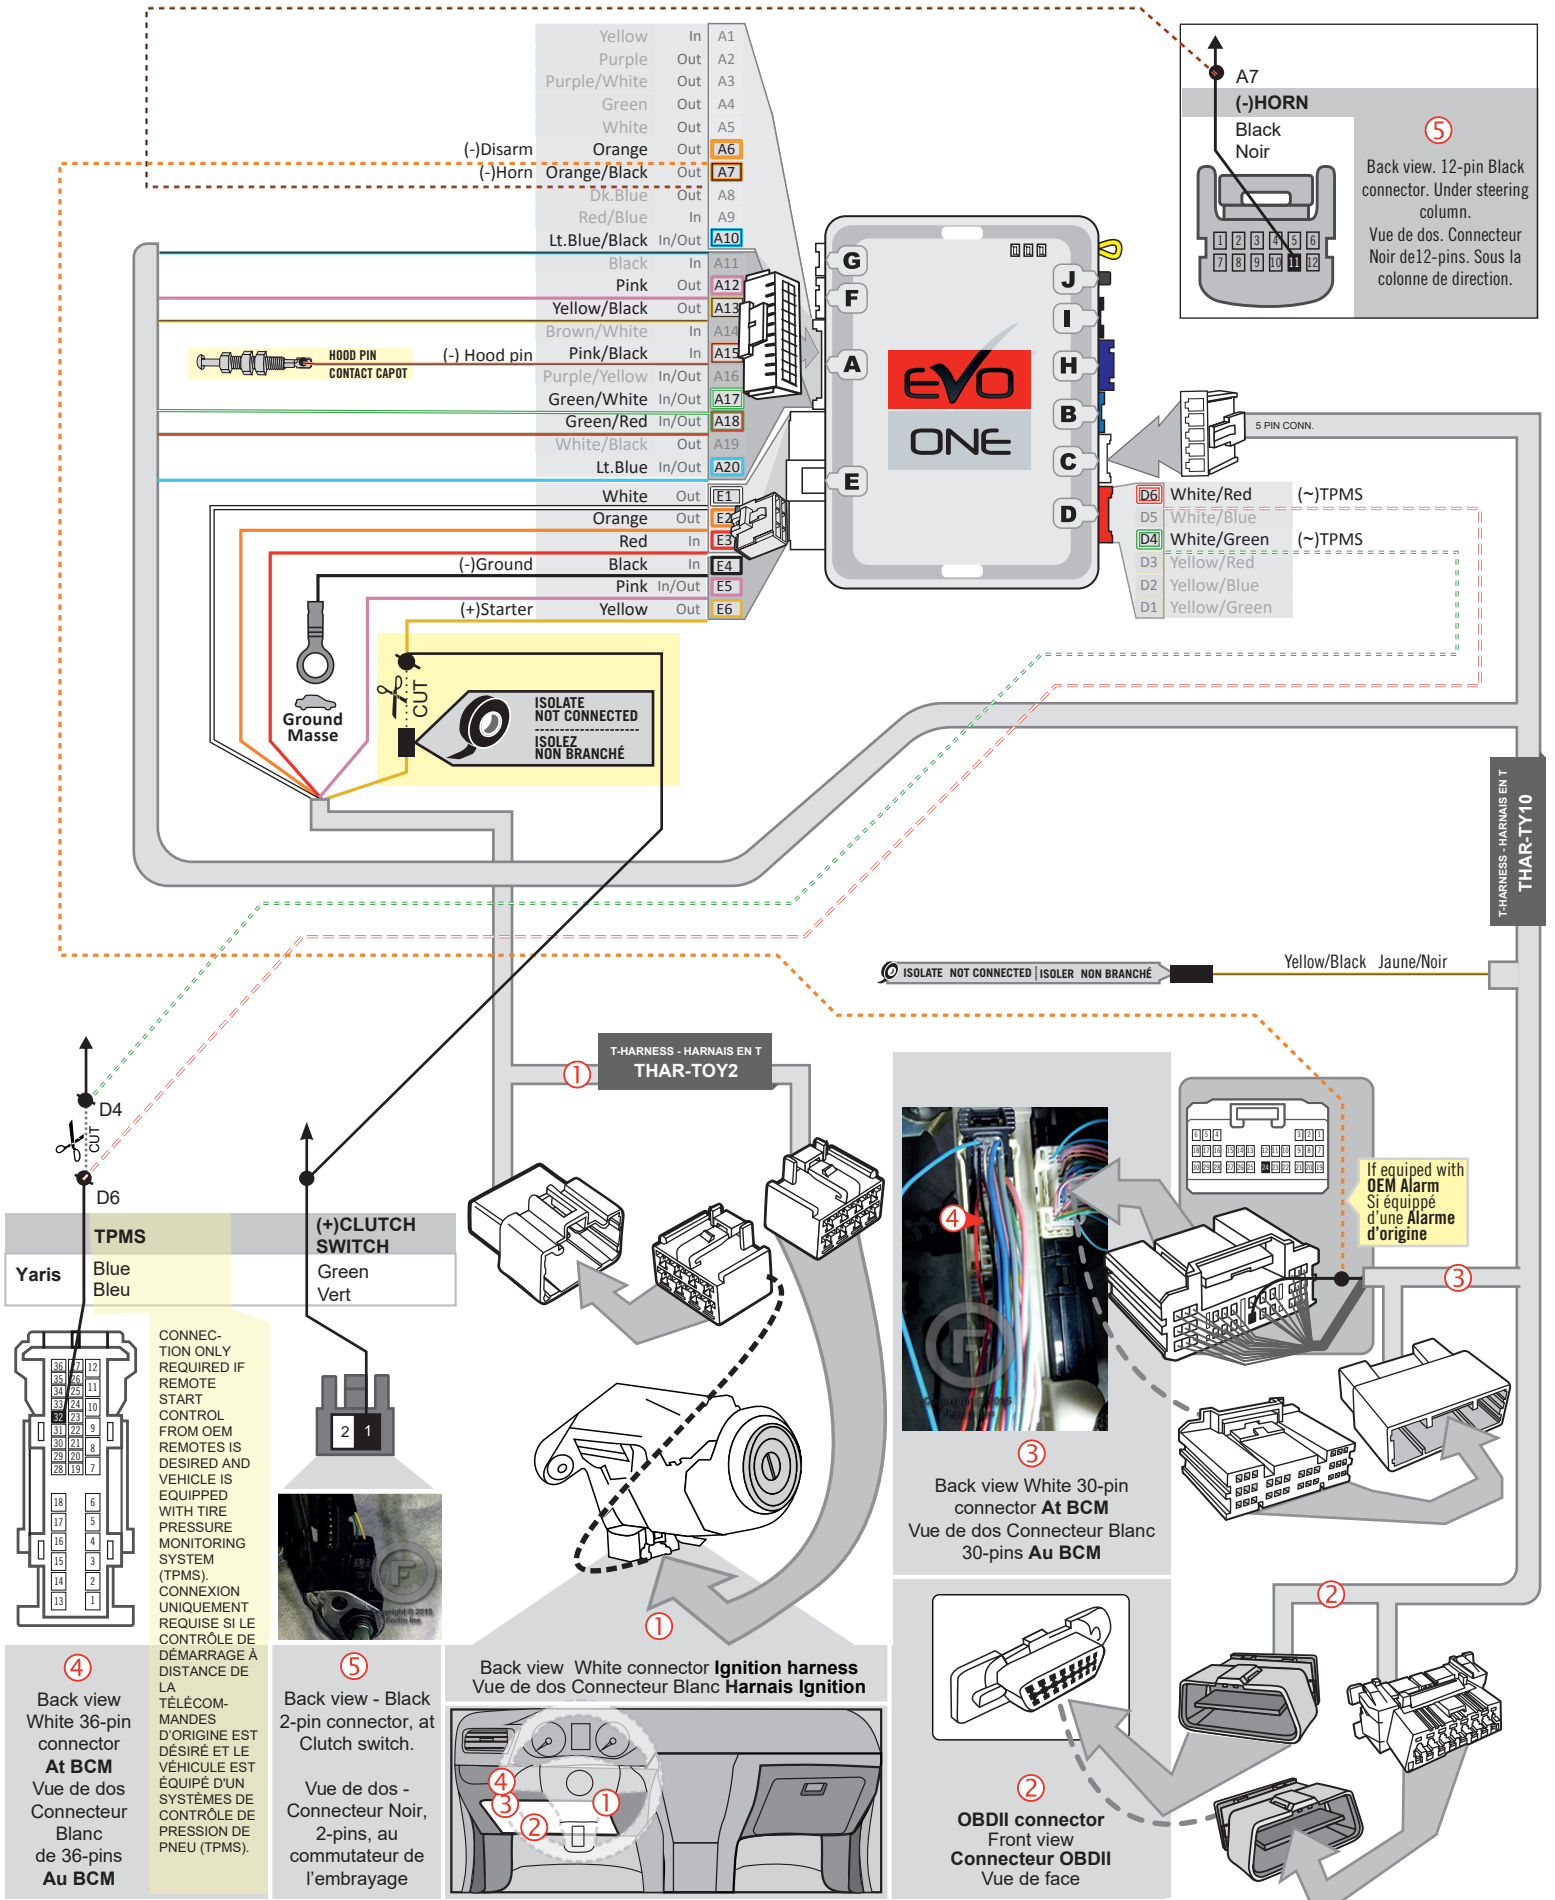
Yellow In A1
Purple Out A2
Purple/White Out A3
Green Out A4
White Out A5
(-)Disarm Orange Out A6
(-)Horn Orange/Black Out A7
Dk.Blue Out A8
Red/Blue In A9
Lt.Blue/Black In/Out A10
Black In A11
Pink Out A12
Yellow/Black Out A13
Brown/White In A14
HOOD PIN CONTACT CAPOT (-) Hood pin Pink/Black In A15
Purple/Yellow In/Out A16
Green/White In/Out A17
Green/Red In/Out A18
White/Black Out A19
Lt.Blue In/Out A20
White Out E1
Orange Out E2
Red In E3
(-)Ground Black In E4
Pink In/Out E5
(+)Starter Yellow Out E6

G F A E J I H B C D

EVO ONE

A7
(-)HORN
Black
Noir
5
Back view. 12-pin Black connector. Under steering column.
Vue de dos. Connecteur Noir de12-pins. Sous la colonne de direction.
1 2 3 4 5 6
7 8 9 10 11 12

5 PIN CONN.

D6 White/Red (~)TPMS
D5 White/Blue
D4 White/Green (~)TPMS
D3 Yellow/Red
D2 Yellow/Blue
D1 Yellow/Green

Ground
Masse

CUT
ISOLATE NOT CONNECTED
ISOLEZ NON BRANCHÉ

T-HARNESS - HARNAIS EN T
THAR-TY10

ISOLATE NOT CONNECTED | ISOLER NON BRANCHÉ
Yellow/Black Jaune/Noir

D4
CUT
D6

| | TPMS | (+)CLUTCH SWITCH |
|---|---|---|
| Yaris | Blue Bleu | Green Vert |

T-HARNESS - HARNAIS EN T
THAR-TOY2
1

4

If equiped with OEM Alarm
Si équippé d'une Alarme d'origine
3

CONNECTION ONLY REQUIRED IF REMOTE START CONTROL FROM OEM REMOTES IS DESIRED AND VEHICLE IS EQUIPPED WITH TIRE PRESSURE MONITORING SYSTEM (TPMS).
CONNEXION UNIQUEMENT REQUISE SI LE CONTRÔLE DE DÉMARRAGE À DISTANCE DE LA TÉLÉCOMMANDES D'ORIGINE EST DÉSIRÉ ET LE VÉHICULE EST ÉQUIPÉ D'UN SYSTÈMES DE CONTRÔLE DE PRESSION DE PNEU (TPMS).

36 37 12 35 26 11 34 25 10 33 24 10 32 23 31 22 9 30 21 8 29 20 28 19 7 18 6 17 5 16 4 15 3 14 2 13 1

2 1

3
Back view White 30-pin connector At BCM
Vue de dos Connecteur Blanc 30-pins Au BCM

1
2

4
Back view White 36-pin connector At BCM
Vue de dos Connecteur Blanc de 36-pins Au BCM

5
Back view - Black 2-pin connector, at Clutch switch.
Vue de dos - Connecteur Noir, 2-pins, au commutateur de l'embrayage

Back view White connector Ignition harness
Vue de dos Connecteur Blanc Harnais Ignition

4 3 2 1

2
OBDII connector
Front view
Connecteur OBDII
Vue de face